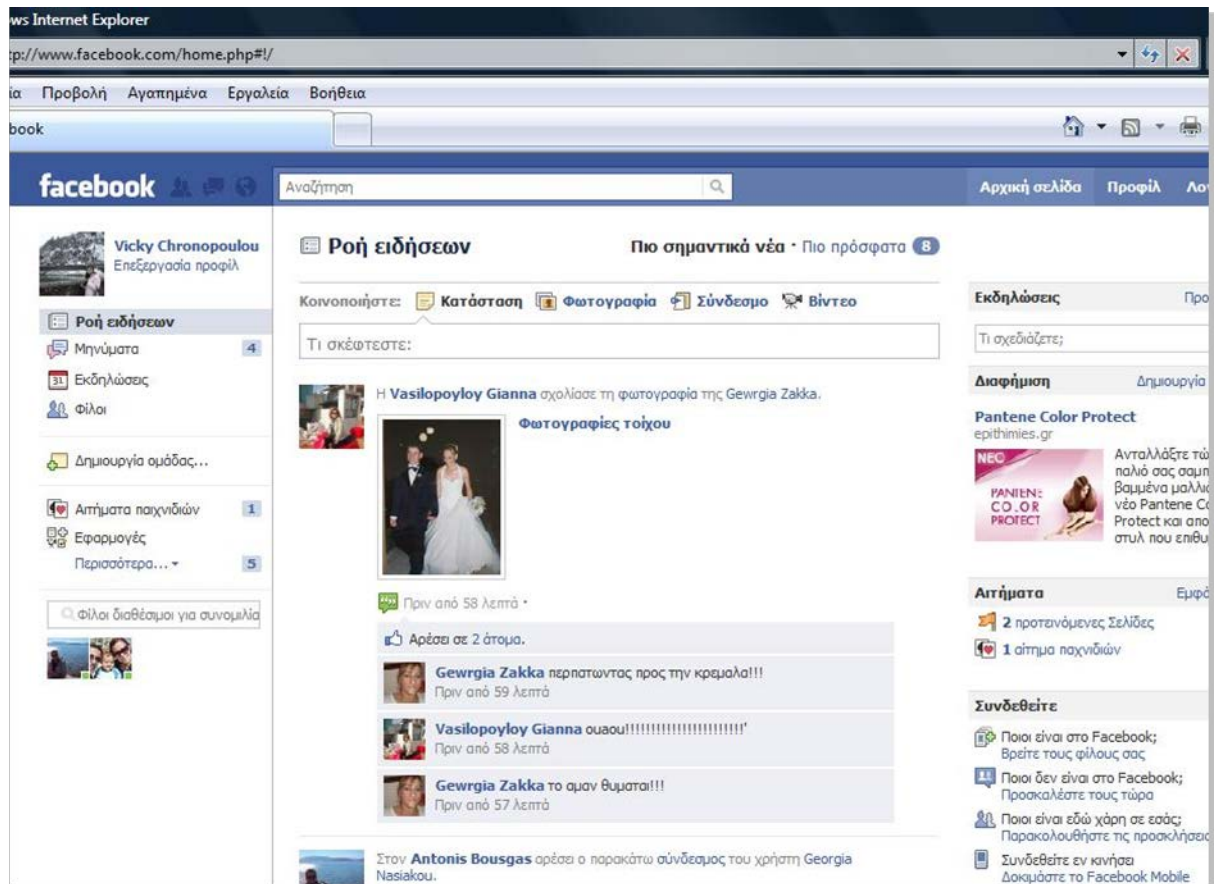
ws Internet Explorer

tp://www.facebook.com/home.php#!/

ία Προβολή Αγαπημένα Εργαλεία Βοήθεια

book

facebook

Αναζήτηση

Αρχική σελίδα Προφίλ Λο

Vicky Chronopoulou
Επεξεργασία προφίλ

Ροή ειδήσεων
Μηνύματα 4
Εκδηλώσεις
Φίλοι

Δημιουργία ομάδας...

Αιτήματα παιχνιδιών 1
Εφαρμογές
Περισσότερα... 5

Φίλοι διαθέσιμοι για συνομιλία

Ροή ειδήσεων

Πιο σημαντικά νέα · Πιο πρόσφατα 8

Κοινοποιήστε: Κατάσταση Φωτογραφία Σύνδεσμο Βίντεο

Τι σκέφτεστε:

Η Vasilopoyloy Gianna σχολίασε τη φωτογραφία της Gewrgia Zakka.

Φωτογραφίες τοίχου

Πριν από 58 λεπτά ·

Αρέσει σε 2 άτομα.

Gewrgia Zakka περπατωντας προς την κρεμαλα!!!
Πριν από 59 λεπτά

Vasilopoyloy Gianna ουαου!!!!!!!!!!!!!!!!!!!!!'
Πριν από 58 λεπτά

Gewrgia Zakka το αμαν θυμασαι!!!
Πριν από 57 λεπτά

Στον Antonis Bousgas αρέσει ο παρακάτω σύνδεσμος του χρήστη Georgia Nasiakou.

Εκδηλώσεις Προ

Τι σχεδιάζετε;

Διαφήμιση Δημιουργία

Pantene Color Protect
epithimies.gr

NEO PANTENE COLOR PROTECT

Ανταλλάξτε τ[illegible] παλιό σας σαμ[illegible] βαμμένα μαλλ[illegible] νέο Pantene C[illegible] Protect και απο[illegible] στυλ που επιθ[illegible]

Αιτήματα Εμφ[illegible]

2 προτεινόμενες Σελίδες
1 αίτημα παιχνιδιών

Συνδεθείτε

Ποιοι είναι στο Facebook;
Βρείτε τους φίλους σας

Ποιοι δεν είναι στο Facebook;
Προσκαλέστε τους τώρα

Ποιοι είναι εδώ χάρη σε εσάς;
Παρακολουθήστε τις προσκλήσει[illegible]

Συνδεθείτε εν κινήσει
Δοκιμάστε το Facebook Mobile